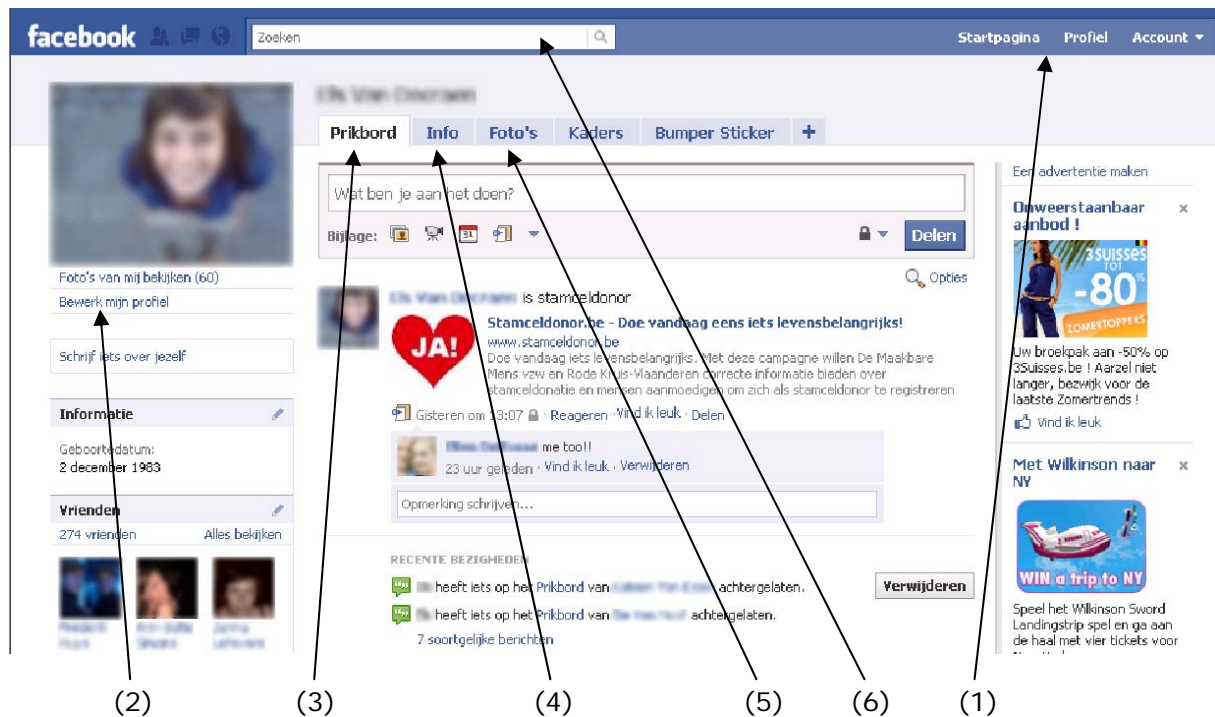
facebook Zoeken Startpagina Profiel Account

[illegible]

Prikbord Info Foto's Kaders Bumper Sticker +

Wat ben je aan het doen?

Bijlage: Delen

Opties

Foto's van mij bekijken (60)

Bewerk mijn profiel

Schrijf iets over jezelf

Informatie

Geboortedatum: 2 december 1983

Vrienden

274 vrienden Alles bekijken

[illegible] is stamceldonor

JA!

Stamceldonor.be - Doe vandaag eens iets levensbelangrijks!

www.stamceldonor.be

Doe vandaag iets levensbelangrijks. Met deze campagne willen De Maakbare Mens vzw en Rode Kruis-Vlaanderen correcte informatie bieden over stamceldonatie en mensen aanmoedigen om zich als stamceldonor te registreren

Gisteren om 13:07 · Reageren · Vind ik leuk · Delen

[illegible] me too!!

23 uur geleden · Vind ik leuk · Verwijderen

Opmerking schrijven...

RECENTE BEZIGHEDEN

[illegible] heeft iets op het Prikbord van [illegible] achtergelaten. Verwijderen

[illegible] heeft iets op het Prikbord van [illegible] achtergelaten.

7 soortgelijke berichten

Een advertentie maken

Onweerstaanbaar aanbod !

3SUISSES TOT -80% ZOMERTOPPERS

Uw broekpak aan -50% op 3Suisses.be ! Aarzel niet langer, bezwijk voor de laatste Zomertrends !

Vind ik leuk

Met Wilkinson naar NY

WIN a trip to NY

Speel het Wilkinson Sword Landingstrip spel en ga aan de haal met vier tickets voor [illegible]

(2) (3) (4) (5) (6) (1)